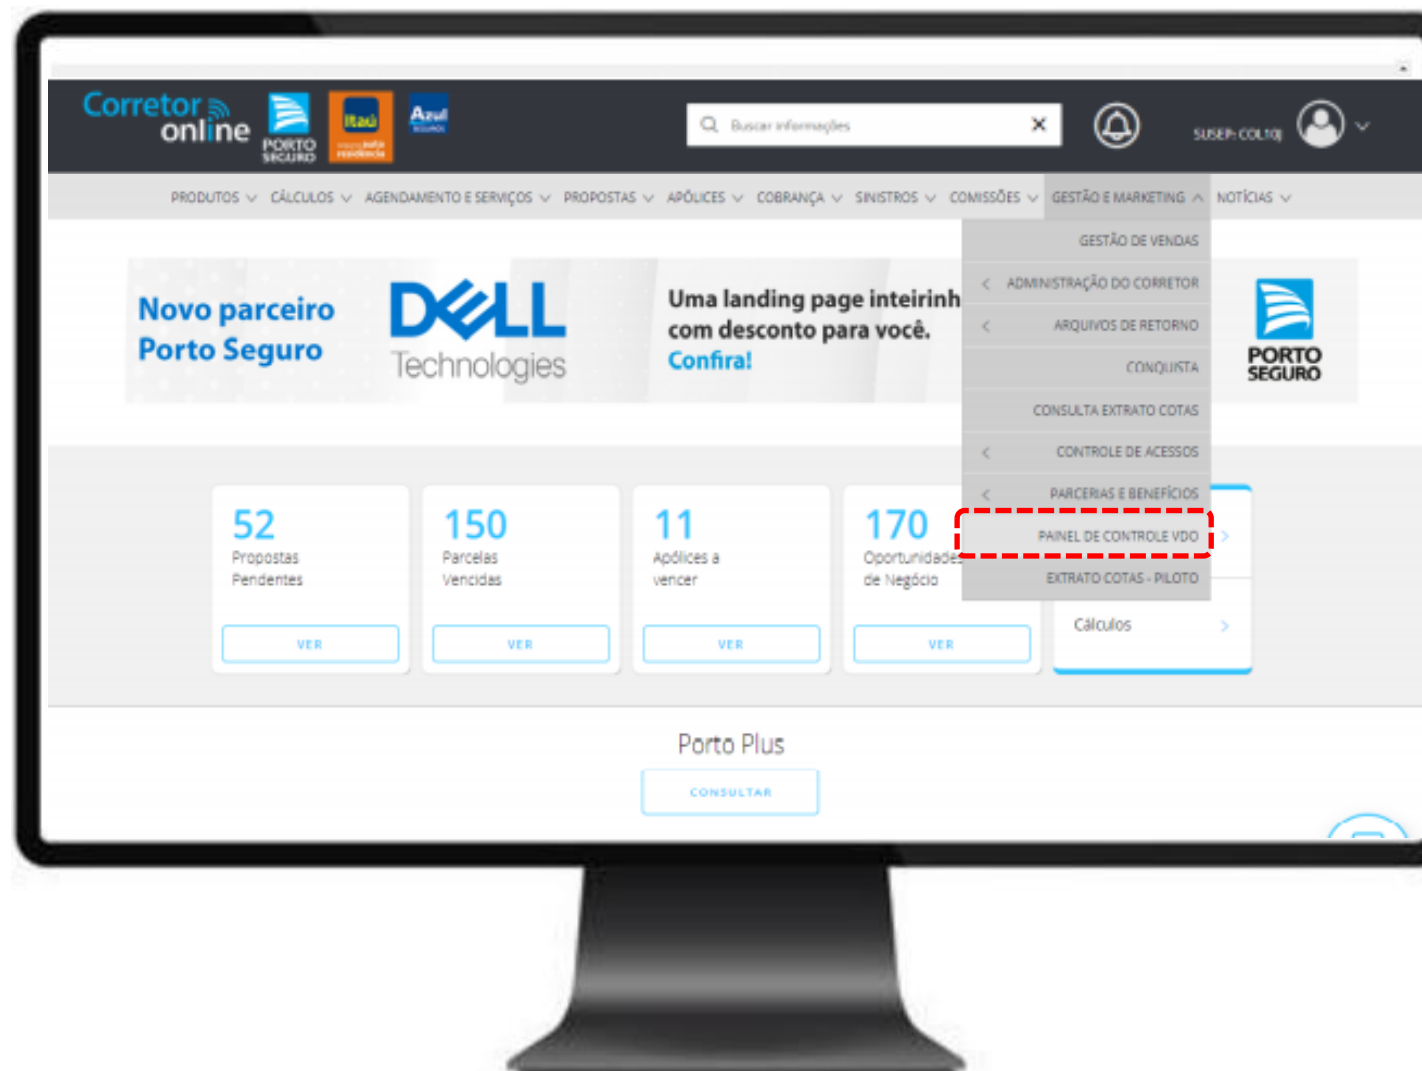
Corretor online

PORTO SEGURO

Itaú

Azul

Buscar informações

SUSEP: COLT0J

PRODUTOS CÁLCULOS AGENDAMENTO E SERVIÇOS PROPOSTAS APÓLICES COBRANÇA SINISTROS COMISSÕES GESTÃO E MARKETING NOTÍCIAS

GESTÃO DE VENDAS
ADMINISTRAÇÃO DO CORRETOR
ARQUIVOS DE RETORNO
CONQUISTA
CONSULTA EXTRATO COTAS
CONTROLE DE ACESSOS
PARCERIAS E BENEFÍCIOS
PAINEL DE CONTROLE VDO
EXTRATO COTAS - PILOTO

Novo parceiro Porto Seguro

DELL Technologies

Uma landing page inteirinh com desconto para você. Confira!

PORTO SEGURO

52
Propostas Pendentes
VER

150
Parcelas Vencidas
VER

11
Apólices a vencer
VER

170
Oportunidades de Negócio
VER

Cálculos

Porto Plus

CONSULTAR